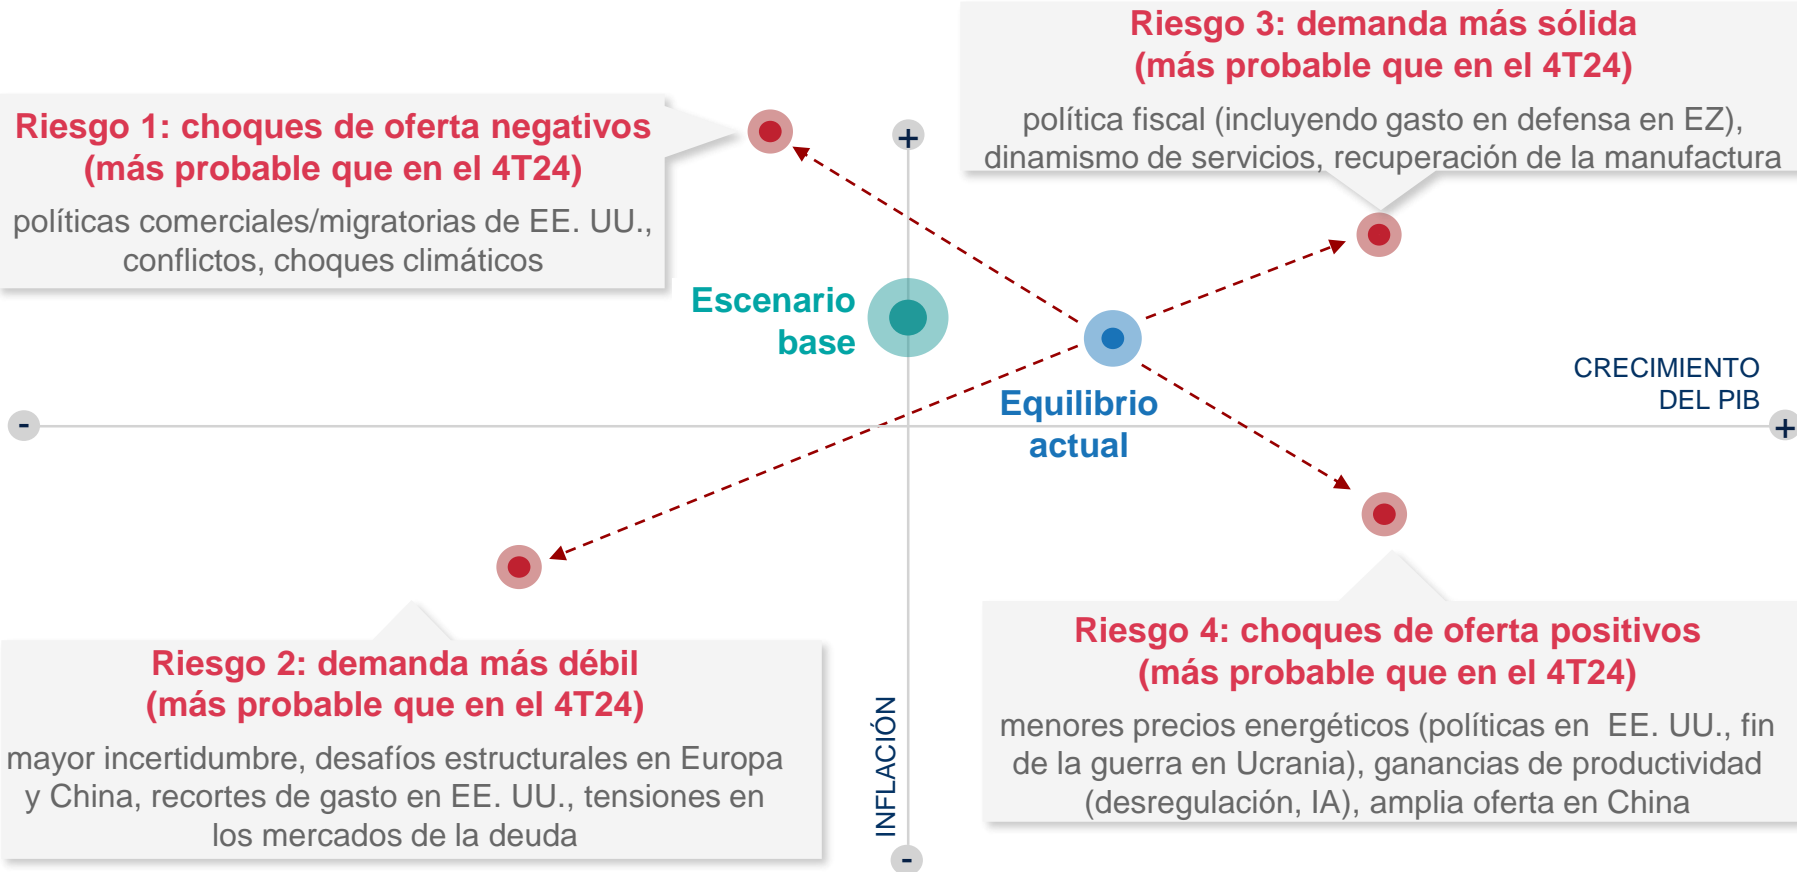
Riesgo 3: demanda más sólida
(más probable que en el 4T24)

política fiscal (incluyendo gasto en defensa en EZ), dinamismo de servicios, recuperación de la manufactura

Riesgo 1: choques de oferta negativos
(más probable que en el 4T24)

políticas comerciales/migratorias de EE. UU., conflictos, choques climáticos

+

Escenario base

Equilibrio actual

CRECIMIENTO DEL PIB

-

+

Riesgo 2: demanda más débil
(más probable que en el 4T24)

mayor incertidumbre, desafíos estructurales en Europa y China, recortes de gasto en EE. UU., tensiones en los mercados de la deuda

INFLACIÓN

-

Riesgo 4: choques de oferta positivos
(más probable que en el 4T24)

menores precios energéticos (políticas en EE. UU., fin de la guerra en Ucrania), ganancias de productividad (desregulación, IA), amplia oferta en China